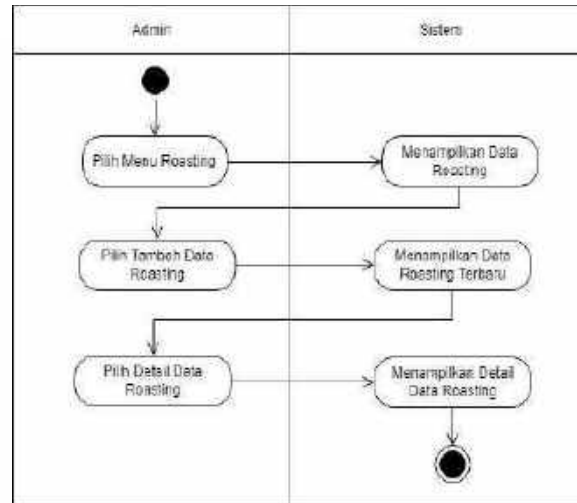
| Admin | Sistem |
|---|---|

Pilih Menu Roasting

Menampilkan Data Roasting

Pilih Tambah Data Roasting

Menampilkan Data Roasting Terbaru

Pilih Detail Data Roasting

Menampilkan Detail Data Roasting